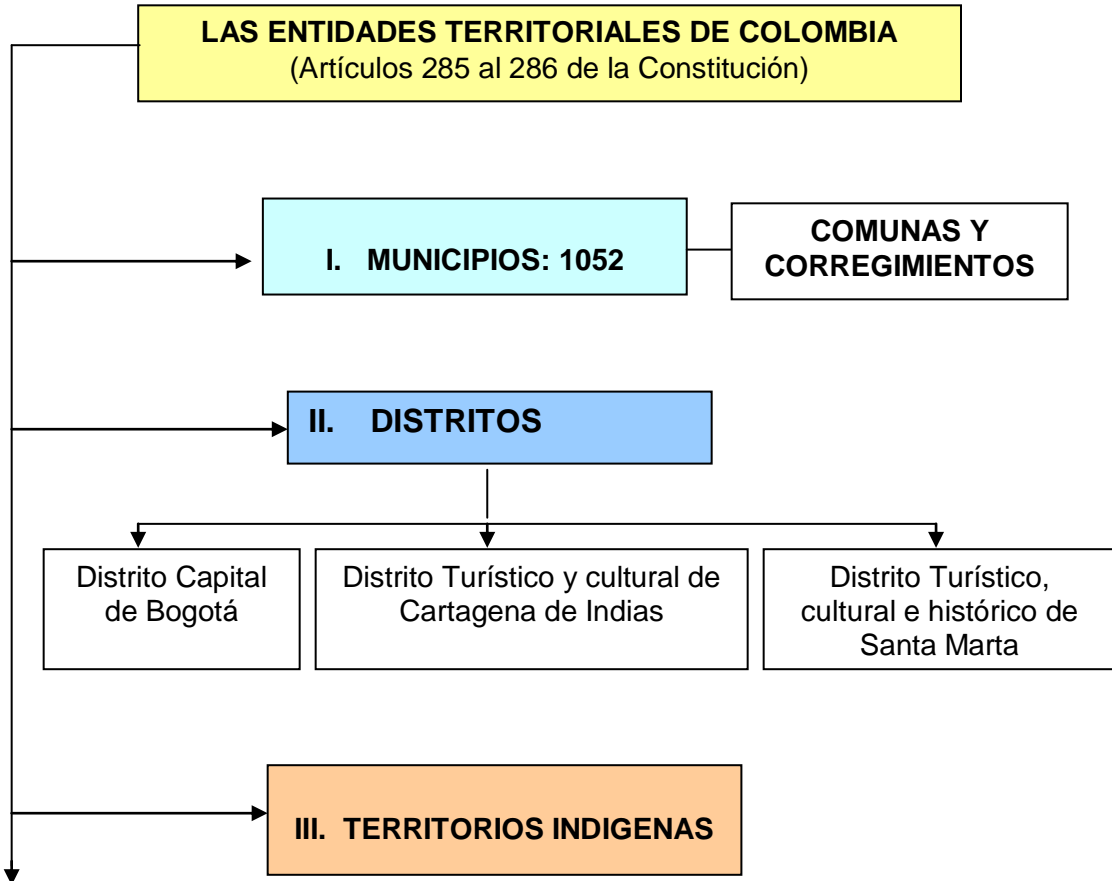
LAS ENTIDADES TERRITORIALES DE COLOMBIA
(Artículos 285 al 286 de la Constitución)

I. MUNICIPIOS: 1052

COMUNAS Y CORREGIMIENTOS

II. DISTRITOS

Distrito Capital de Bogotá

Distrito Turístico y cultural de Cartagena de Indias

Distrito Turístico, cultural e histórico de Santa Marta

III. TERRITORIOS INDIGENAS